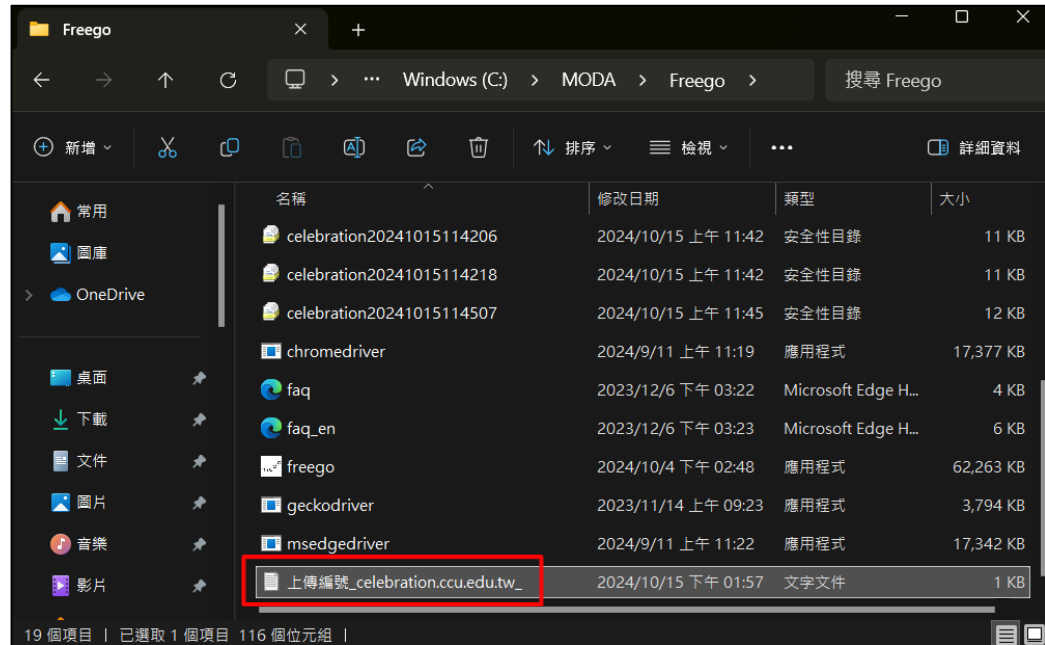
Freego

Windows (C:) > MODA > Freego >

搜尋 Freego

新增 排序 檢視 ··· 詳細資料

常用
圖庫
OneDrive
桌面
下載
文件
圖片
音樂
影片

| 名稱 | 修改日期 | 類型 | 大小 |
|---|---|---|---|
| celebration20241015114206 | 2024/10/15 上午 11:42 | 安全性目錄 | 11 KB |
| celebration20241015114218 | 2024/10/15 上午 11:42 | 安全性目錄 | 11 KB |
| celebration20241015114507 | 2024/10/15 上午 11:45 | 安全性目錄 | 12 KB |
| chromedriver | 2024/9/11 上午 11:19 | 應用程式 | 17,377 KB |
| faq | 2023/12/6 下午 03:22 | Microsoft Edge H... | 4 KB |
| faq_en | 2023/12/6 下午 03:23 | Microsoft Edge H... | 6 KB |
| freego | 2024/10/4 下午 02:48 | 應用程式 | 62,263 KB |
| geckodriver | 2023/11/14 上午 09:23 | 應用程式 | 3,794 KB |
| msedgedriver | 2024/9/11 上午 11:22 | 應用程式 | 17,342 KB |
| 上傳編號_celebration.ccu.edu.tw_ | 2024/10/15 下午 01:57 | 文字文件 | 1 KB |

19 個項目 | 已選取 1 個項目 116 個位元組 |